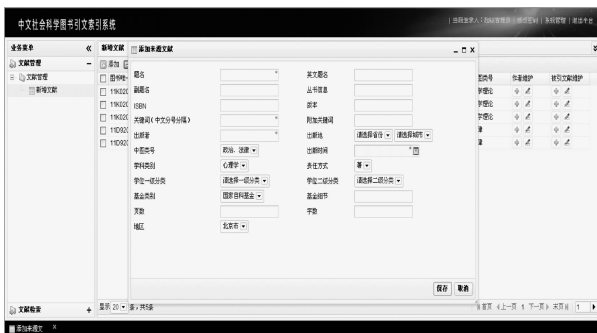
中文社会科学图书引文索引系统

| 当前登录人：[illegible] | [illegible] | 系统管理 | 退出平台

业务菜单 «
文献管理 −
文献管理
新增文献

新增文献
添加
图书
11K02
11K02
11K02
11K02
11D92
11D92

添加来源文献 _ □ ×

题名 *
英文题名
副题名
丛书信息
ISBN
版本
关键词（中文分号分隔）*
附加关键词
出版者 *
出版地 请选择省份 ▾ 请选择城市 ▾
中图类号 政治、法律 ▾
出版时间 *
学科类别 心理学 ▾
责任方式 著 ▾
学位一级分类 请选择一级分类 ▾
学位二级分类 请选择二级分类 ▾
基金类别 国家自科基金 ▾
基金细节
页数
字数
地区 北京市 ▾

保存 取消

图类号 作者维护 被引文献维护

文献检索 +

显示 20 ▾ 第 1 共5条
首页 «上一页 1 下一页» 末页 1

添加来源文献 ×